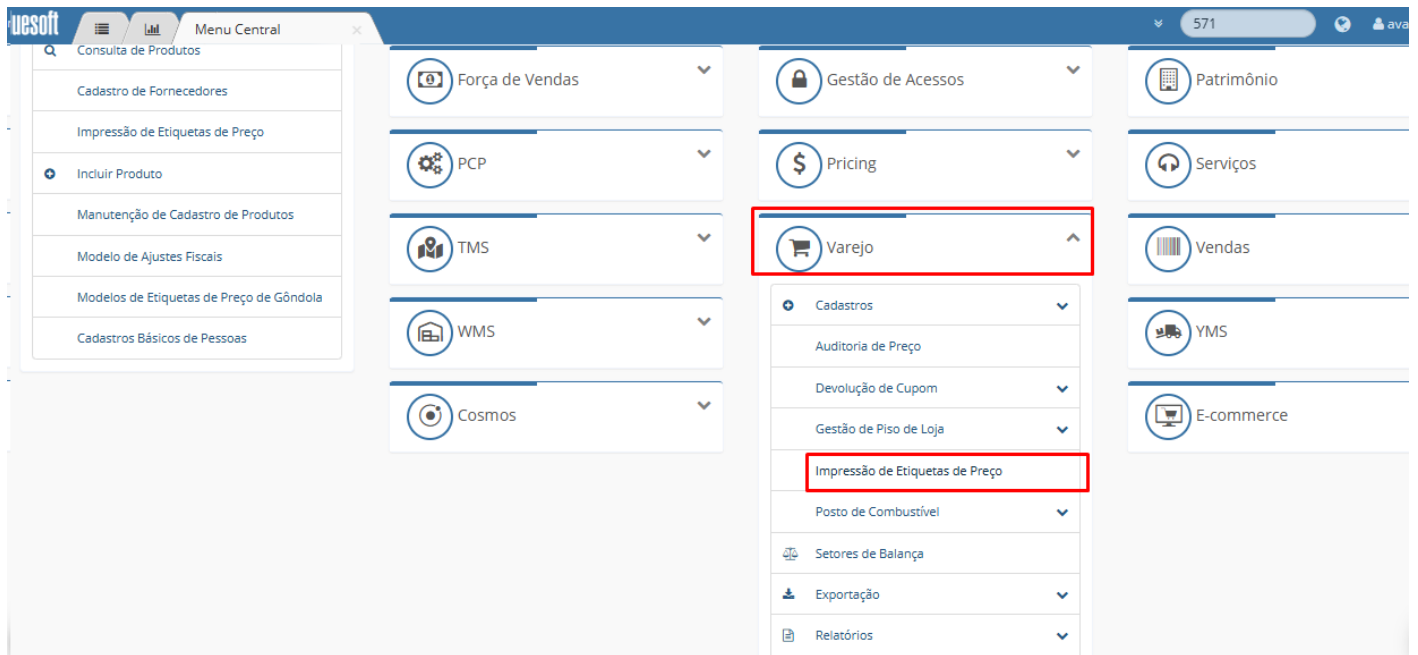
uesoft

Menu Central

571

ava

Consulta de Produtos

Cadastro de Fornecedores

Impressão de Etiquetas de Preço

Incluir Produto

Manutenção de Cadastro de Produtos

Modelo de Ajustes Fiscais

Modelos de Etiquetas de Preço de Gôndola

Cadastros Básicos de Pessoas

Força de Vendas

PCP

TMS

WMS

Cosmos

Gestão de Acessos

Pricing

Varejo

Cadastros

Auditoria de Preço

Devolução de Cupom

Gestão de Piso de Loja

Impressão de Etiquetas de Preço

Posto de Combustível

Setores de Balança

Exportação

Relatórios

Patrimônio

Serviços

Vendas

YMS

E-commerce